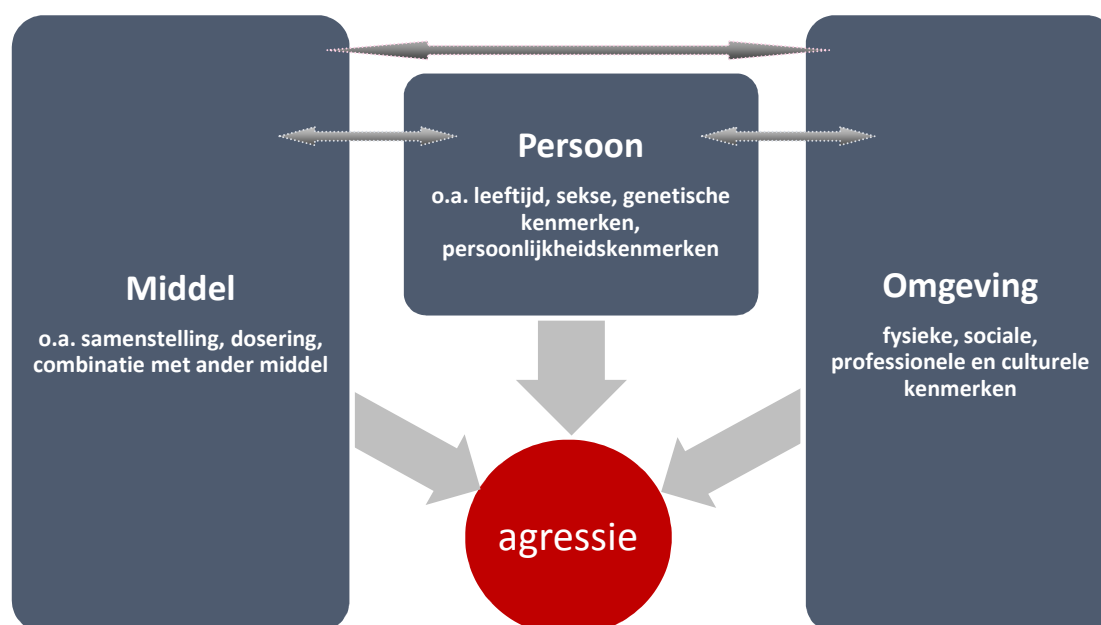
Persoon

o.a. leeftijd, sekse, genetische kenmerken, persoonlijkheidskenmerken

Middel

o.a. samenstelling, dosering, combinatie met ander middel

Omgeving

fysieke, sociale, professionele en culturele kenmerken

agressie